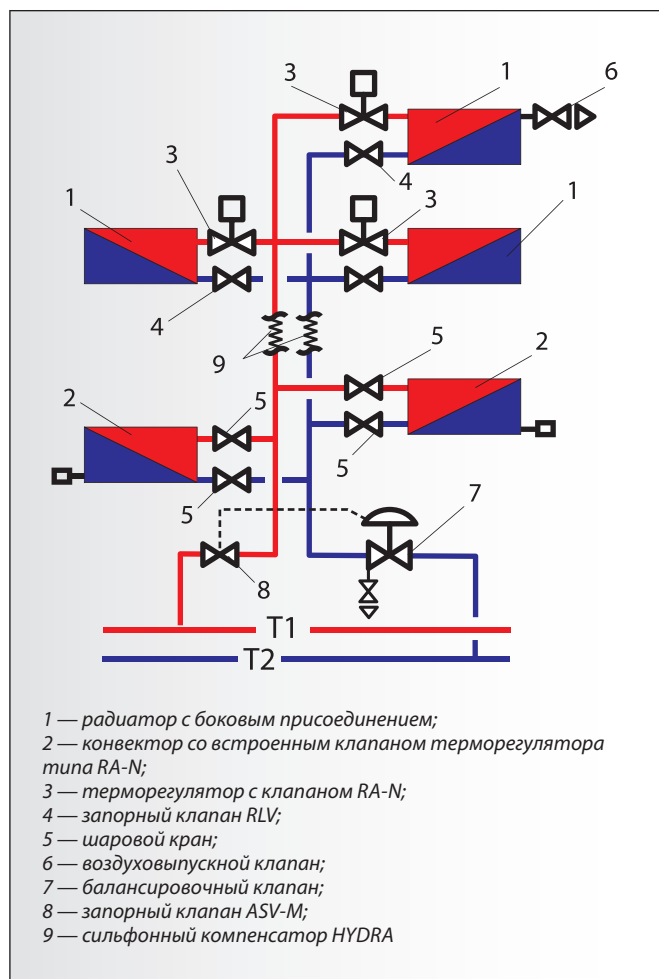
3
1
6
3
4
1
3
1
4
9
5
2
2
5
5
5
7
8
T1
T2

1 — радиатор с боковым присоединением;
2 — конвектор со встроенным клапаном терморегулятора типа RA-N;
3 — терморегулятор с клапаном RA-N;
4 — запорный клапан RLV;
5 — шаровой кран;
6 — воздуховыпускной клапан;
7 — балансировочный клапан;
8 — запорный клапан ASV-M;
9 — сильфонный компенсатор HYDRA